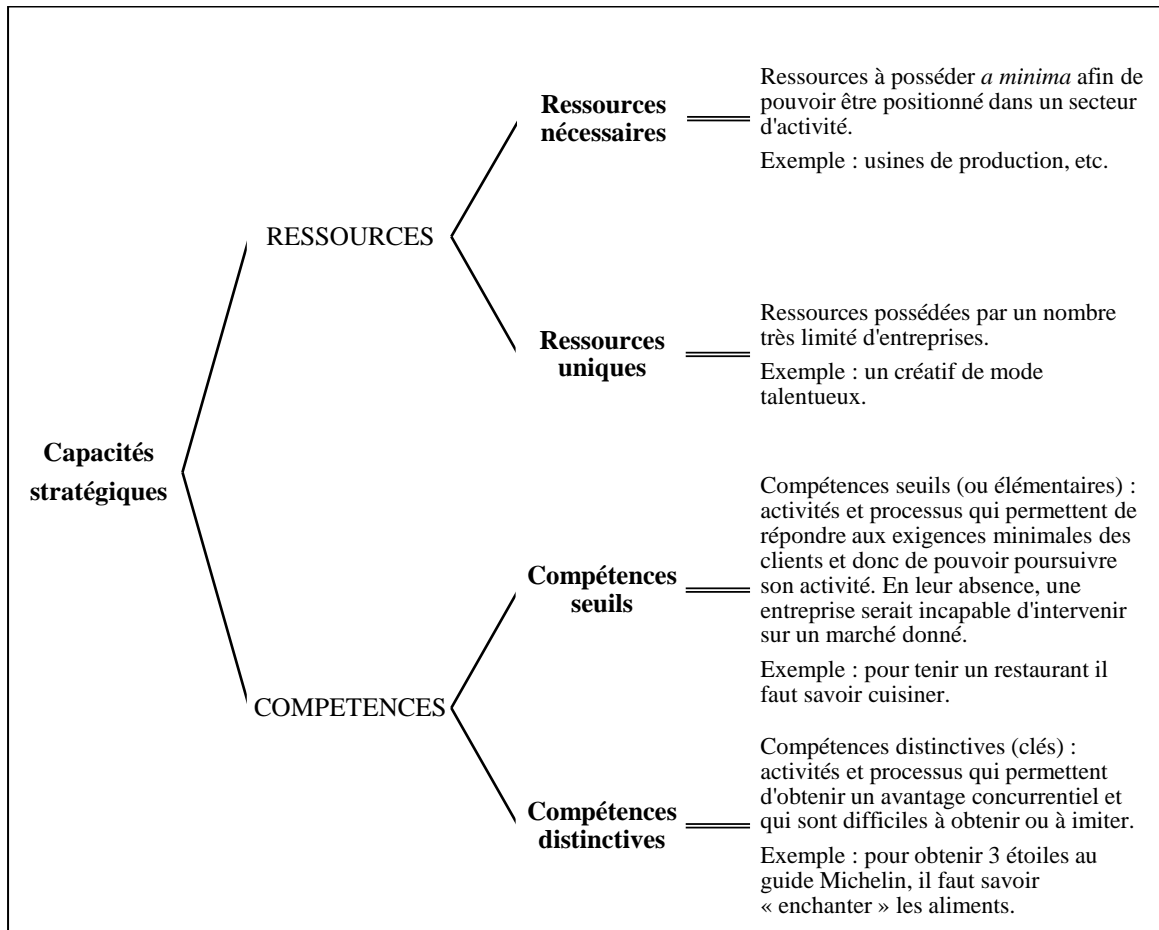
Capacités stratégiques

RESSOURCES

Ressources nécessaires

Ressources à posséder *a minima* afin de pouvoir être positionné dans un secteur d'activité.

Exemple : usines de production, etc.

Ressources uniques

Ressources possédées par un nombre très limité d'entreprises.

Exemple : un créatif de mode talentueux.

COMPETENCES

Compétences seuils

Compétences seuils (ou élémentaires) : activités et processus qui permettent de répondre aux exigences minimales des clients et donc de pouvoir poursuivre son activité. En leur absence, une entreprise serait incapable d'intervenir sur un marché donné.

Exemple : pour tenir un restaurant il faut savoir cuisiner.

Compétences distinctives

Compétences distinctives (clés) : activités et processus qui permettent d'obtenir un avantage concurrentiel et qui sont difficiles à obtenir ou à imiter.

Exemple : pour obtenir 3 étoiles au guide Michelin, il faut savoir « enchanter » les aliments.